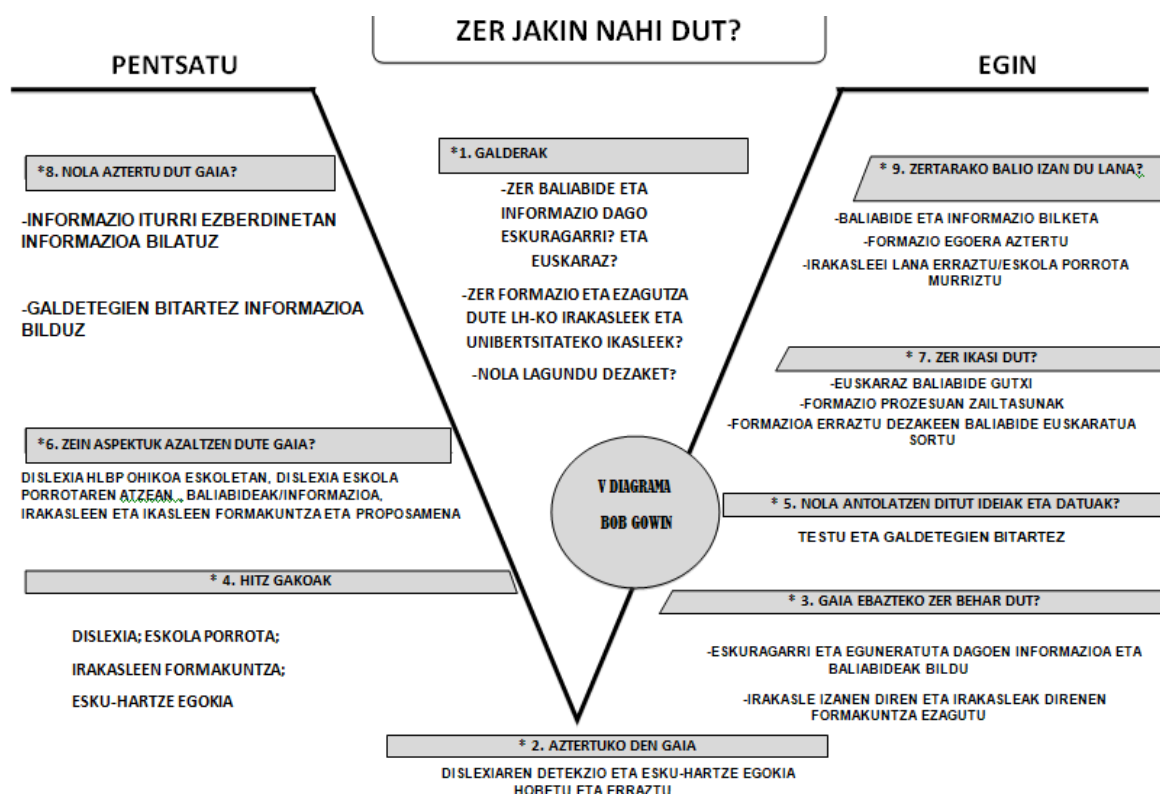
ZER JAKIN NAHI DUT?

PENTSATU

EGIN

*8. NOLA AZTERTU DUT GAIA?

-INFORMAZIO ITURRI EZBERDINETAN INFORMAZIOA BILATUZ

-GALDETEGIEN BITARTEZ INFORMAZIOA BILDUZ

*1. GALDERAK

-ZER BALIABIDE ETA INFORMAZIO DAGO ESKURAGARRI? ETA EUSKARAZ?

-ZER FORMAZIO ETA EZAGUTZA DUTE LH-KO IRAKASLEEK ETA UNIBERTSITATEKO IKASLEEK?

-NOLA LAGUNDU DEZAKET?

* 9. ZERTARAKO BALIO IZAN DU LANA?

-BALIABIDE ETA INFORMAZIO BILKETA

-FORMAZIO EGOERA AZTERTU

-IRAKASLEEI LANA ERRAZTU/ESKOLA PORROTA MURRIZTU

* 7. ZER IKASI DUT?

-EUSKARAZ BALIABIDE GUTXI

-FORMAZIO PROZESUAN ZAILTASUNAK

-FORMAZIOA ERRAZTU DEZAKEEN BALIABIDE EUSKARATUA SORTU

*6. ZEIN ASPEKTUK AZALTZEN DUTE GAIA?

DISLEXIA HLBP OHIKOA ESKOLETAN, DISLEXIA ESKOLA PORROTAREN ATZEAN , BALIABIDEAK/INFORMAZIOA, IRAKASLEEN ETA IKASLEEN FORMAKUNTZA ETA PROPOSAMENA

V DIAGRAMA

BOB GOWIN

* 5. NOLA ANTOLATZEN DITUT IDEIAK ETA DATUAK?

TESTU ETA GALDETEGIEN BITARTEZ

* 4. HITZ GAKOAK

DISLEXIA; ESKOLA PORROTA;

IRAKASLEEN FORMAKUNTZA;

ESKU-HARTZE EGOKIA

* 3. GAIA EBAZTEKO ZER BEHAR DUT?

-ESKURAGARRI ETA EGUNERATUTA DAGOEN INFORMAZIOA ETA BALIABIDEAK BILDU

-IRAKASLE IZANEN DIREN ETA IRAKASLEAK DIRENEN FORMAKUNTZA EZAGUTU

* 2. AZTERTUKO DEN GAIA

DISLEXIAREN DETEKZIO ETA ESKU-HARTZE EGOKIA HOBETU ETA ERRAZTU